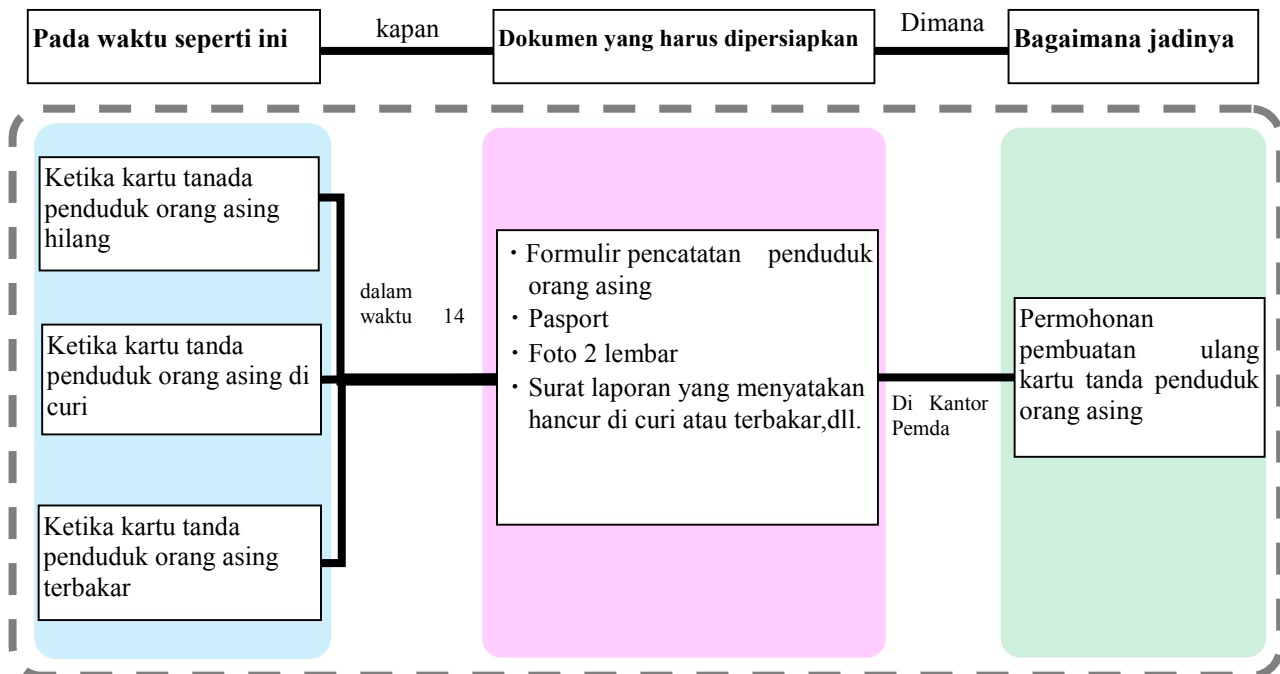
Pada waktu seperti ini

kapan

Dokumen yang harus dipersiapkan

Dimana

Bagaimana jadinya

Ketika kartu tanada penduduk orang asing hilang

Ketika kartu tanda penduduk orang asing di curi

Ketika kartu tanda penduduk orang asing terbakar

dalam waktu 14

・Formulir pencatatan penduduk orang asing
・Pasport
・Foto 2 lembar
・Surat laporan yang menyatakan hancur di curi atau terbakar,dll.

Di Kantor Pemda

Permohonan pembuatan ulang kartu tanda penduduk orang asing